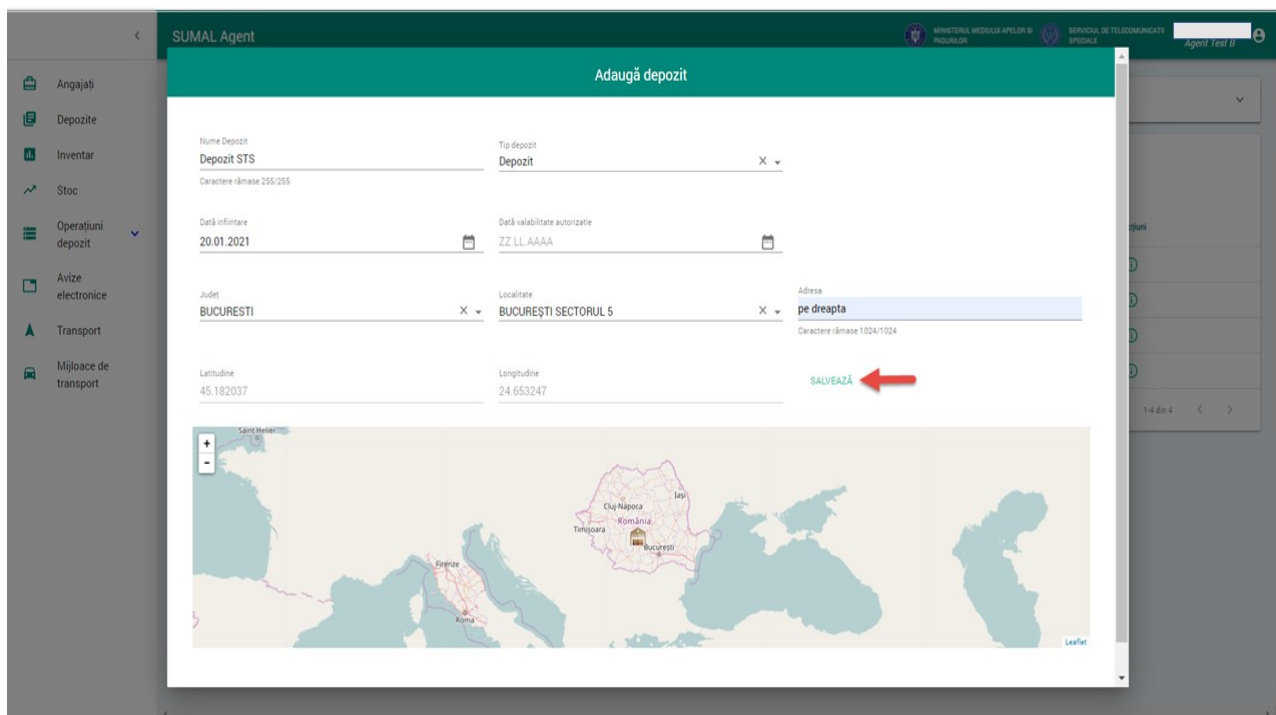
SUMAL Agent

MINISTERUL MEDIULUI APELOR ȘI PĂDURILOR

SERVICIUL DE TELECOMUNICAȚII SPECIALE

Agent Test B

Angajați
Depozite
Inventar
Stoc
Operațiuni depozit
Avize electronice
Transport
Mijloace de transport

Adaugă depozit

Nume Depozit
Depozit STS
Caractere rămase 255/255

Tip depozit
Depozit

Dată înființare
20.01.2021

Dată valabilitate autorizație
ZZ.LL.AAAA

Județ
BUCURESTI

Localitate
BUCUREȘTI SECTORUL 5

Adresa
pe dreapta
Caractere rămase 1024/1024

Latitudine
45.182037

Longitudine
24.653247

SALVEAZĂ

ețiuni

1-4 din 4

Saint Helier
Iași
Cluj-Napoca
România
Timișoara
București
Firenze
Roma
Leaflet